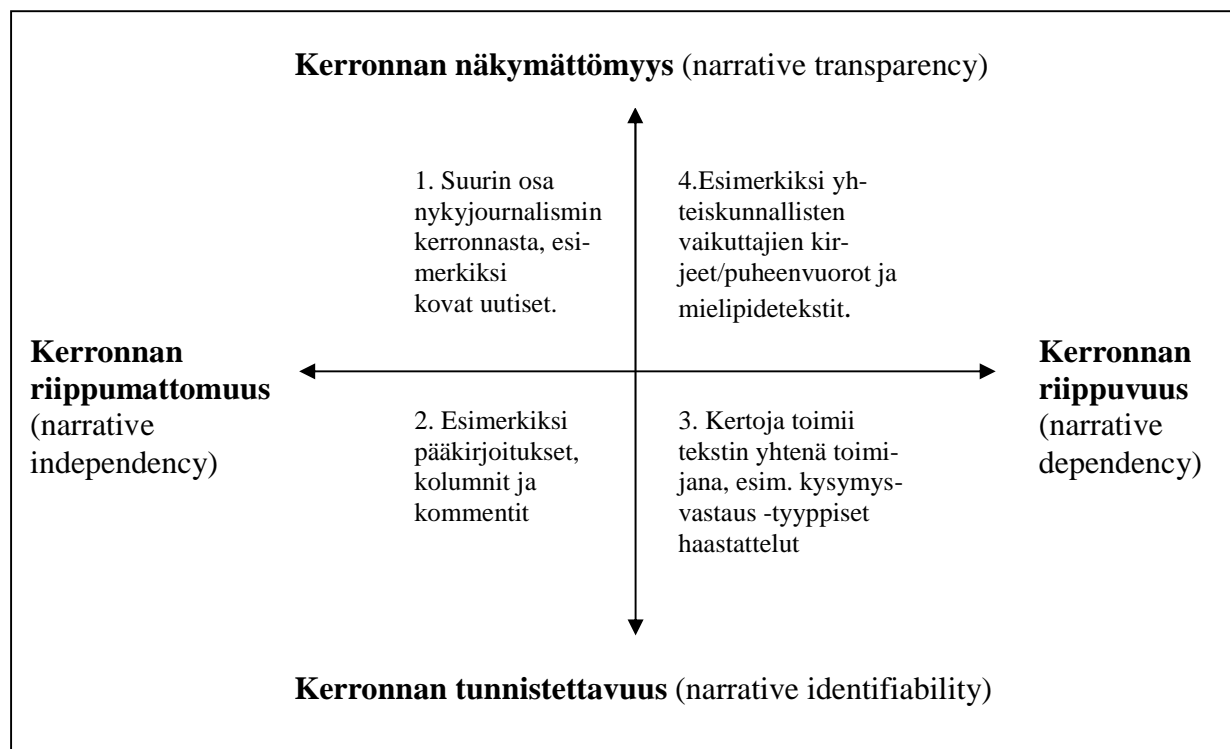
**Kerronnan näkymättömyys** (narrative transparency)

1. Suurin osa nykyjournalismin kerronnasta, esimerkiksi kovat uutiset.

4.Esimerkiksi yhteiskunnallisten vaikuttajien kirjeet/puheenvuorot ja mielipidetekstit.

**Kerronnan riippumattomuus** (narrative independency)

**Kerronnan riippuvuus** (narrative dependency)

2. Esimerkiksi pääkirjoitukset, kolumnit ja kommentit

3. Kertoja toimii tekstin yhtenä toimijana, esim. kysymys-vastaus -tyyppiset haastattelut

**Kerronnan tunnistettavuus** (narrative identifiability)